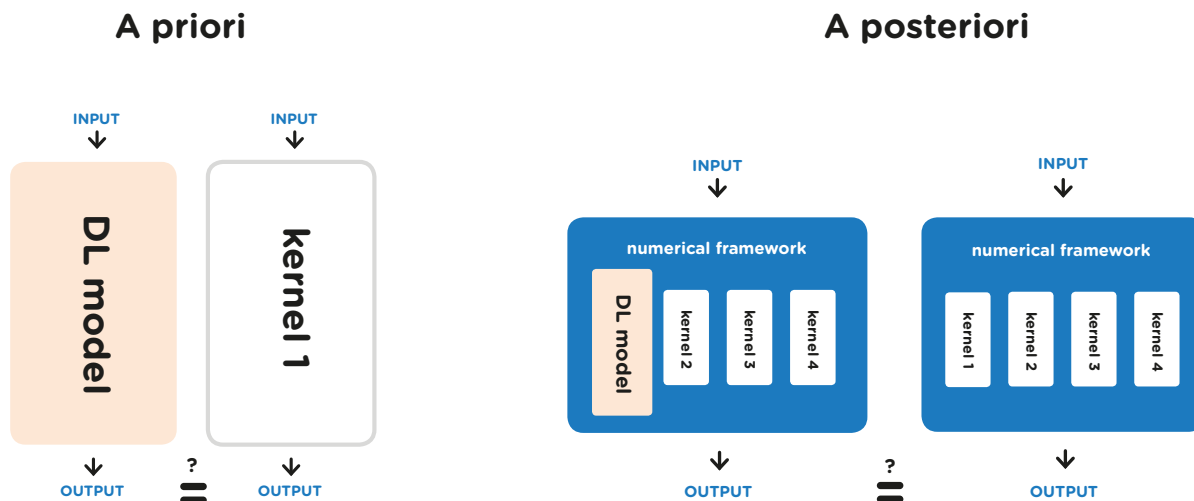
A priori

INPUT

DL model

OUTPUT

?

INPUT

kernel 1

OUTPUT

A posteriori

INPUT

numerical framework

DL model

kernel 2

kernel 3

kernel 4

OUTPUT

?

INPUT

numerical framework

kernel 1

kernel 2

kernel 3

kernel 4

OUTPUT